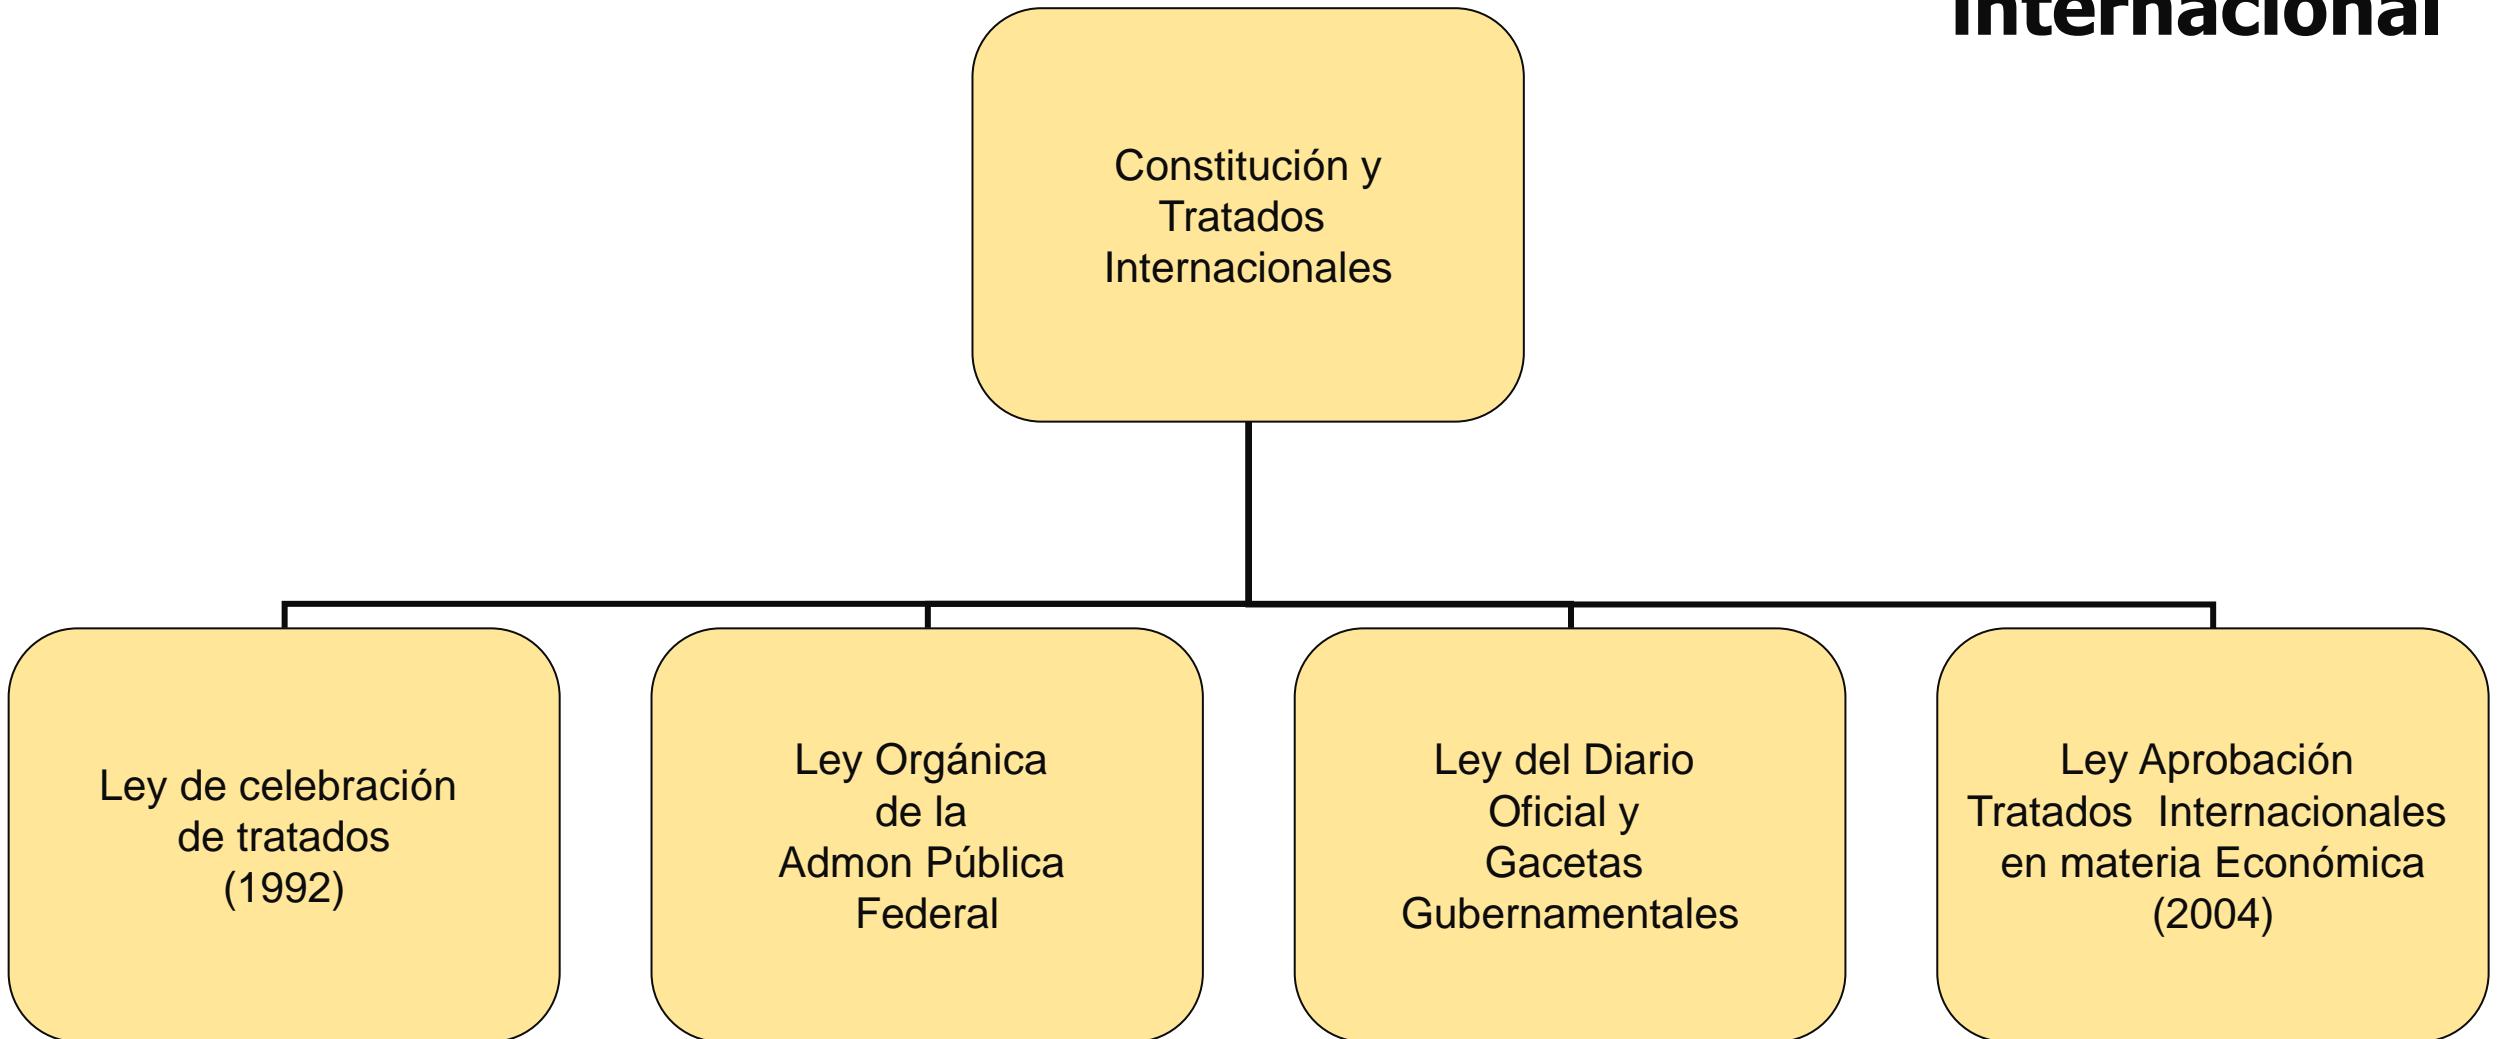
internacional

Constitución y Tratados Internacionales

Ley de celebración de tratados (1992)

Ley Orgánica de la Admon Pública Federal

Ley del Diario Oficial y Gacetas Gubernamentales

Ley Aprobación Tratados Internacionales en materia Económica (2004)